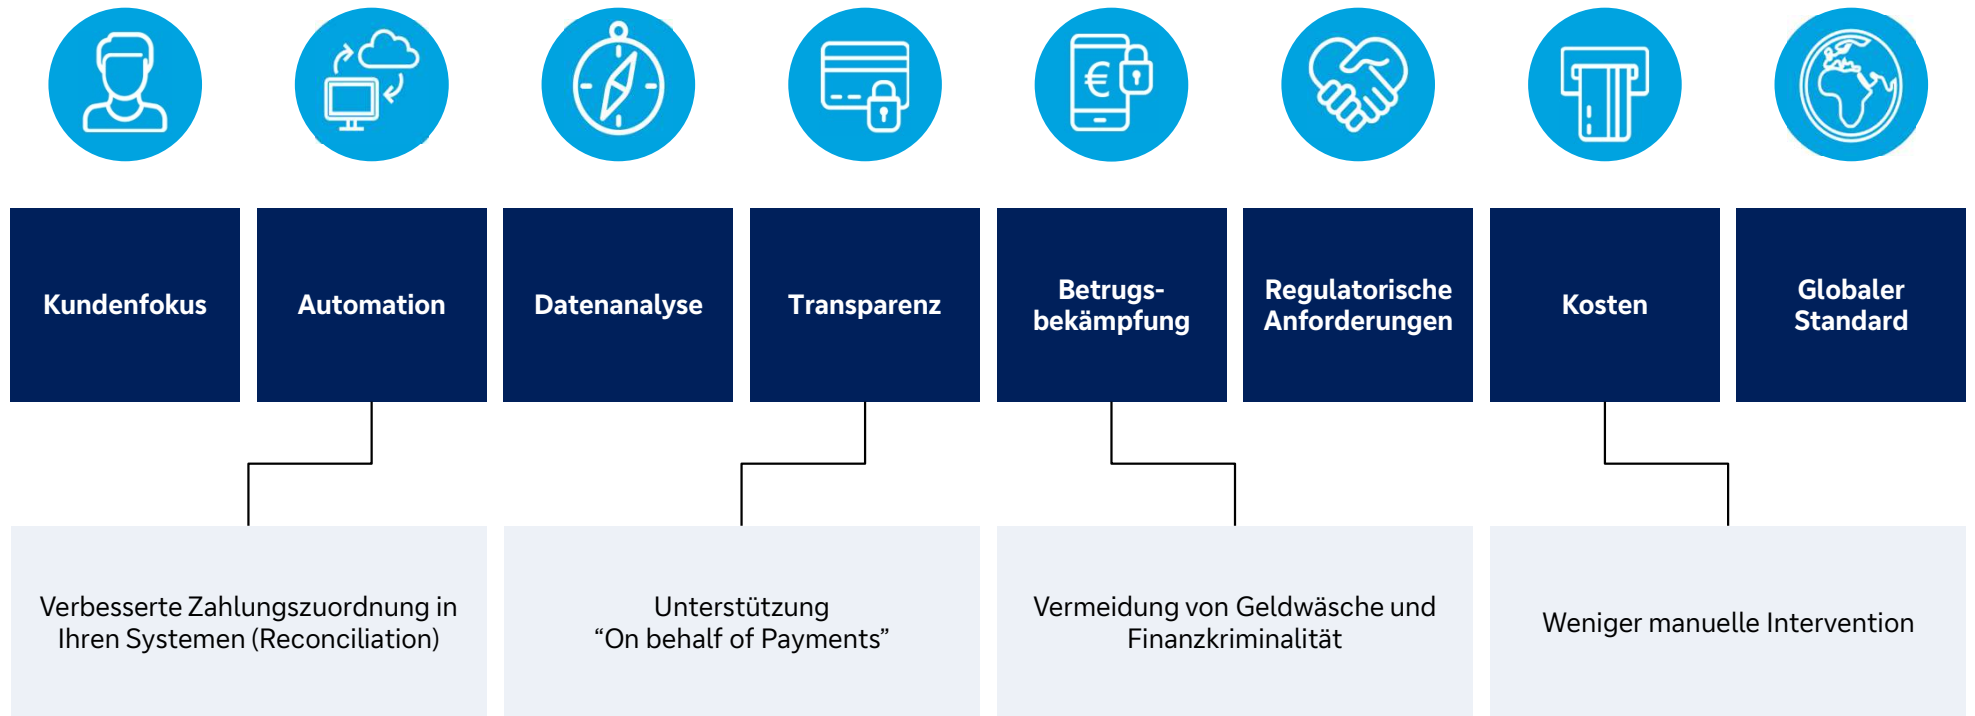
Kundenfokus

Automation

Datenanalyse

Transparenz

Betrugsbekämpfung

Regulatorische Anforderungen

Kosten

Globaler Standard

Verbesserte Zahlungszuordnung in Ihren Systemen (Reconciliation)

Unterstützung “On behalf of Payments”

Vermeidung von Geldwäsche und Finanzkriminalität

Weniger manuelle Intervention